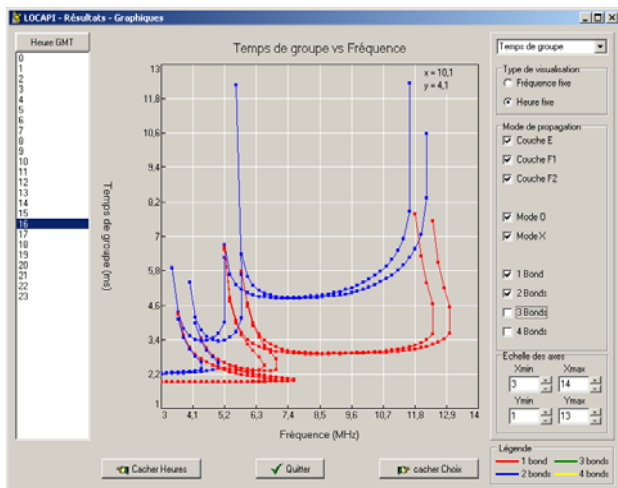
LOCAPI - Résultats - Graphiques

Heure GMT

0
1
2
3
4
5
6
7
8
9
10
11
12
13
14
15
16
17
18
19
20
21
22
23

Temps de groupe vs Fréquence

x = 10,1
y = 4,1

Temps de groupe (ms)

13
11,8
10,6
9,4
8,2
7
5,8
4,6
3,4
2,2
1

3
4,1
5,2
6,3
7,4
8,5
9,6
10,7
11,8
12,9
14

Fréquence (MHz)

Temps de groupe

Type de visualisation
Fréquence fixe
Heure fixe

Mode de propagation
Couche E
Couche F1
Couche F2

Mode O
Mode X

1 Bond
2 Bonds
3 Bonds
4 Bonds

Echelle des axes
Xmin
Xmax
3
14
Ymin
Ymax
1
13

Légende
1 bond
3 bonds
2 bonds
4 bonds

Cacher Heures
Quitter
cacher Choix